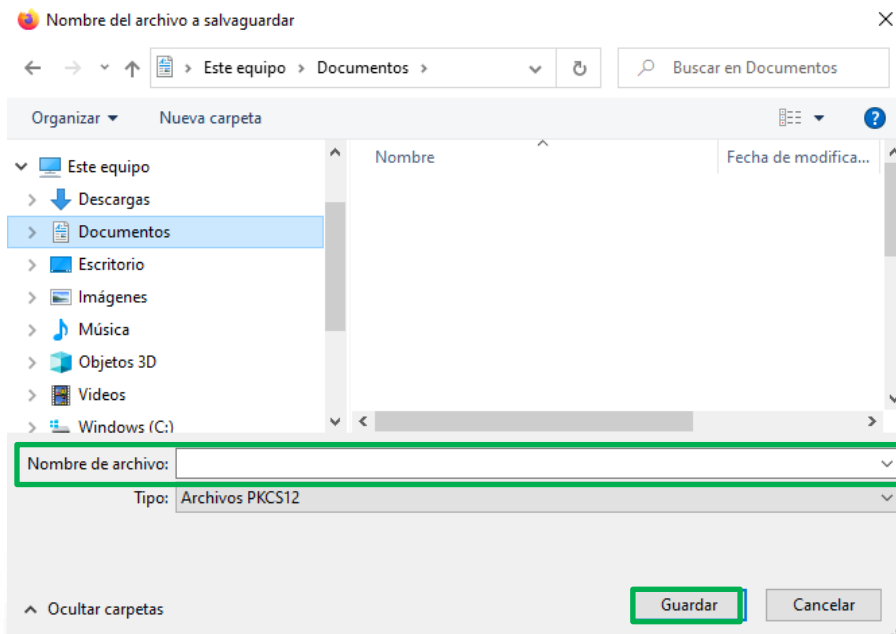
Nombre del archivo a salvaguardar

Este equipo > Documentos >

Buscar en Documentos

Organizar ▾ Nueva carpeta

Este equipo
Descargas
Documentos
Escritorio
Imágenes
Música
Objetos 3D
Videos
Windows (C:)

Nombre
Fecha de modifica...

Nombre de archivo:
Tipo: Archivos PKCS12

Ocultar carpetas

Guardar
Cancelar